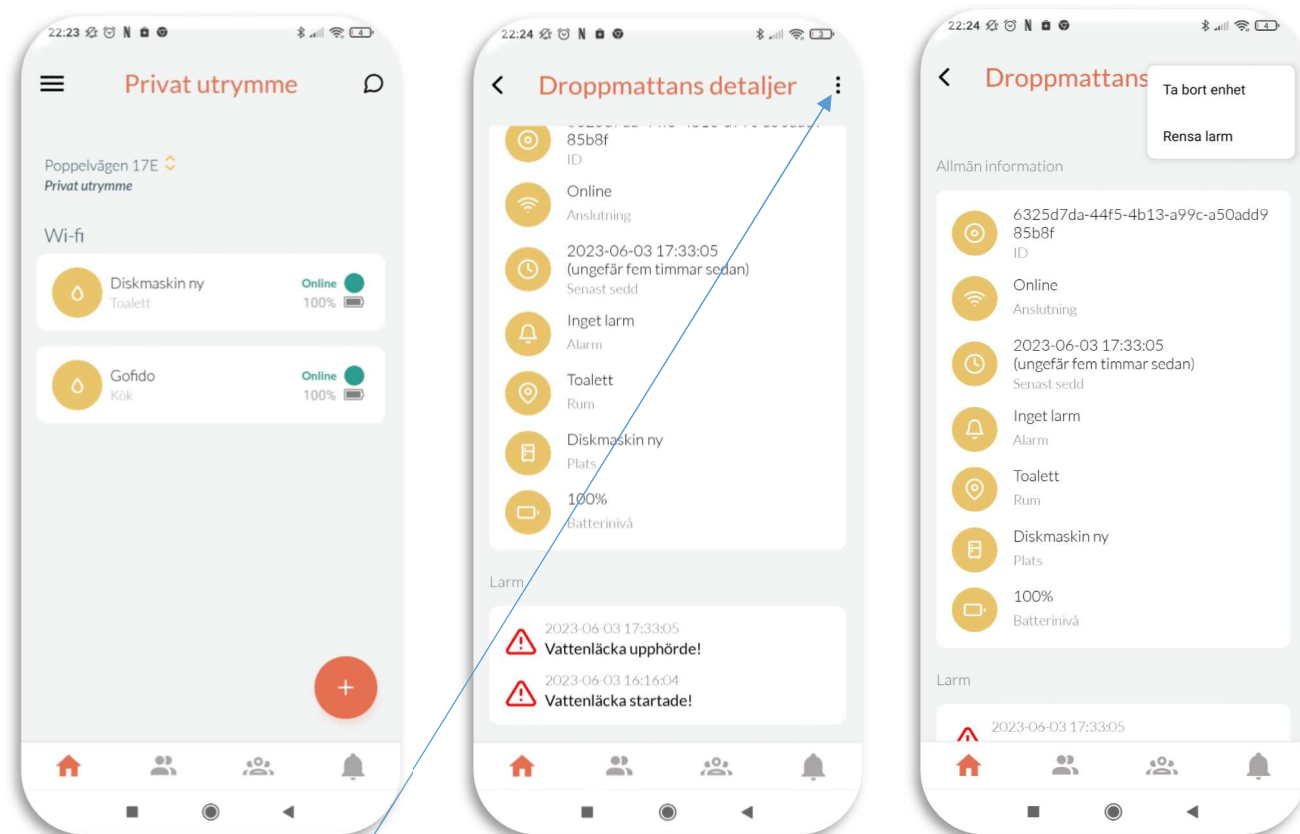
22:23

Privat utrymme

Poppelvägen 17E
Privat utrymme

Wi-fi

Diskmaskin ny
Toalett
Online
100%

Gofido
Kök
Online
100%

+

22:24

Droppmattans detaljer

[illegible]
85b8f
ID

Online
Anslutning

2023-06-03 17:33:05
(ungefär fem timmar sedan)
Senast sedd

Inget larm
Alarm

Toalett
Rum

Diskmaskin ny
Plats

100%
Batterinivå

Larm

2023-06-03 17:33:05
Vattenläcka upphörde!

2023-06-03 16:16:04
Vattenläcka startade!

22:24

Droppmattans

Ta bort enhet

Rensa larm

Allmän information

6325d7da-44f5-4b13-a99c-a50add9
85b8f
ID

Online
Anslutning

2023-06-03 17:33:05
(ungefär fem timmar sedan)
Senast sedd

Inget larm
Alarm

Toalett
Rum

Diskmaskin ny
Plats

100%
Batterinivå

Larm

2023-06-03 17:33:05